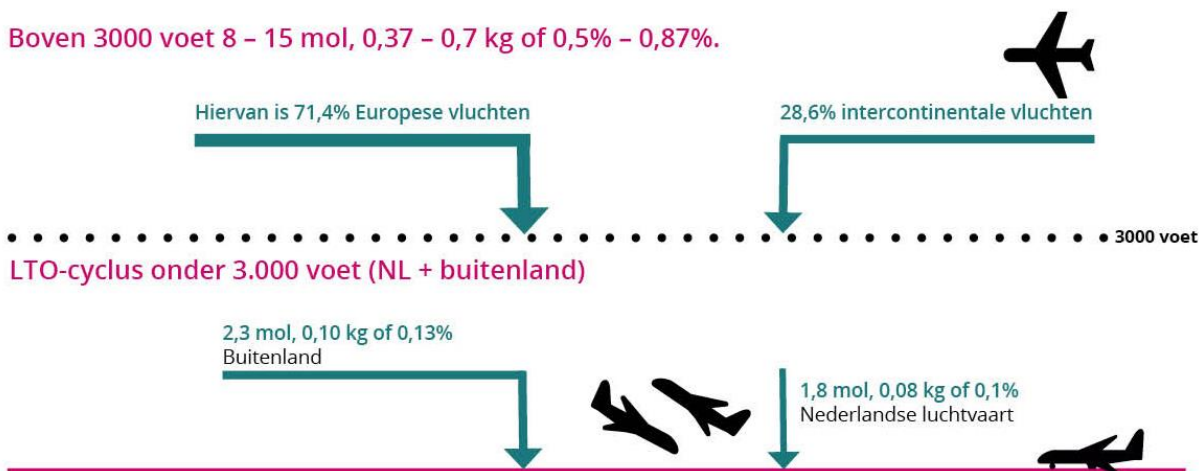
Boven 3000 voet 8 – 15 mol, 0,37 – 0,7 kg of 0,5% – 0,87%.

Hiervan is 71,4% Europese vluchten

28,6% intercontinentale vluchten

3000 voet

LTO-cyclus onder 3.000 voet (NL + buitenland)

2,3 mol, 0,10 kg of 0,13%
Buitenland

1,8 mol, 0,08 kg of 0,1%
Nederlandse luchtvaart